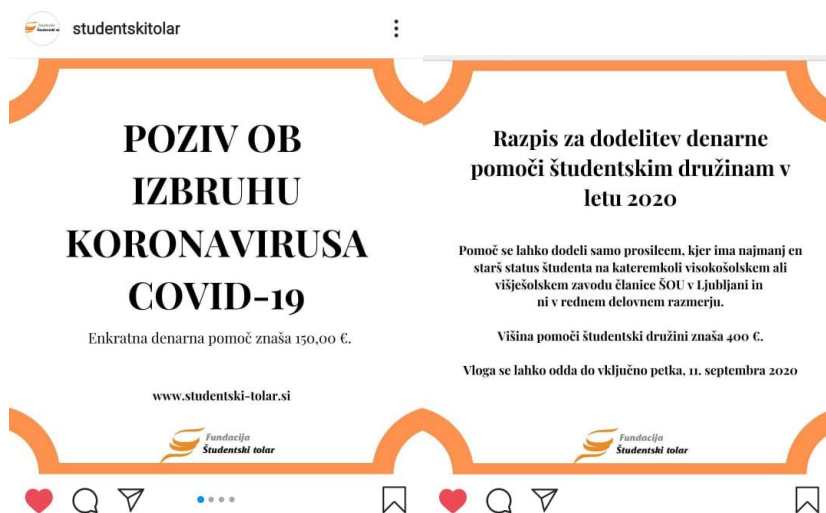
studentskitolar

Fundacija Študentski tolar

POZIV OB IZBRUHU KORONAVIRUSA COVID-19

Enkratna denarna pomoč znaša 150,00 €.

www.studentski-tolar.si

Fundacija
Študentski tolar

Razpis za dodelitev denarne pomoči študentskim družinam v letu 2020

Pomoč se lahko dodeli samo prosilcem, kjer ima najmanj en starš status študenta na kateremkoli visokošolskem ali višješolskem zavodu članice ŠOU v Ljubljani in ni v rednem delovnem razmerju.

Višina pomoči študentski družini znaša 400 €.

Vloga se lahko odda do vključno petka, 11. septembra 2020

Fundacija
Študentski tolar